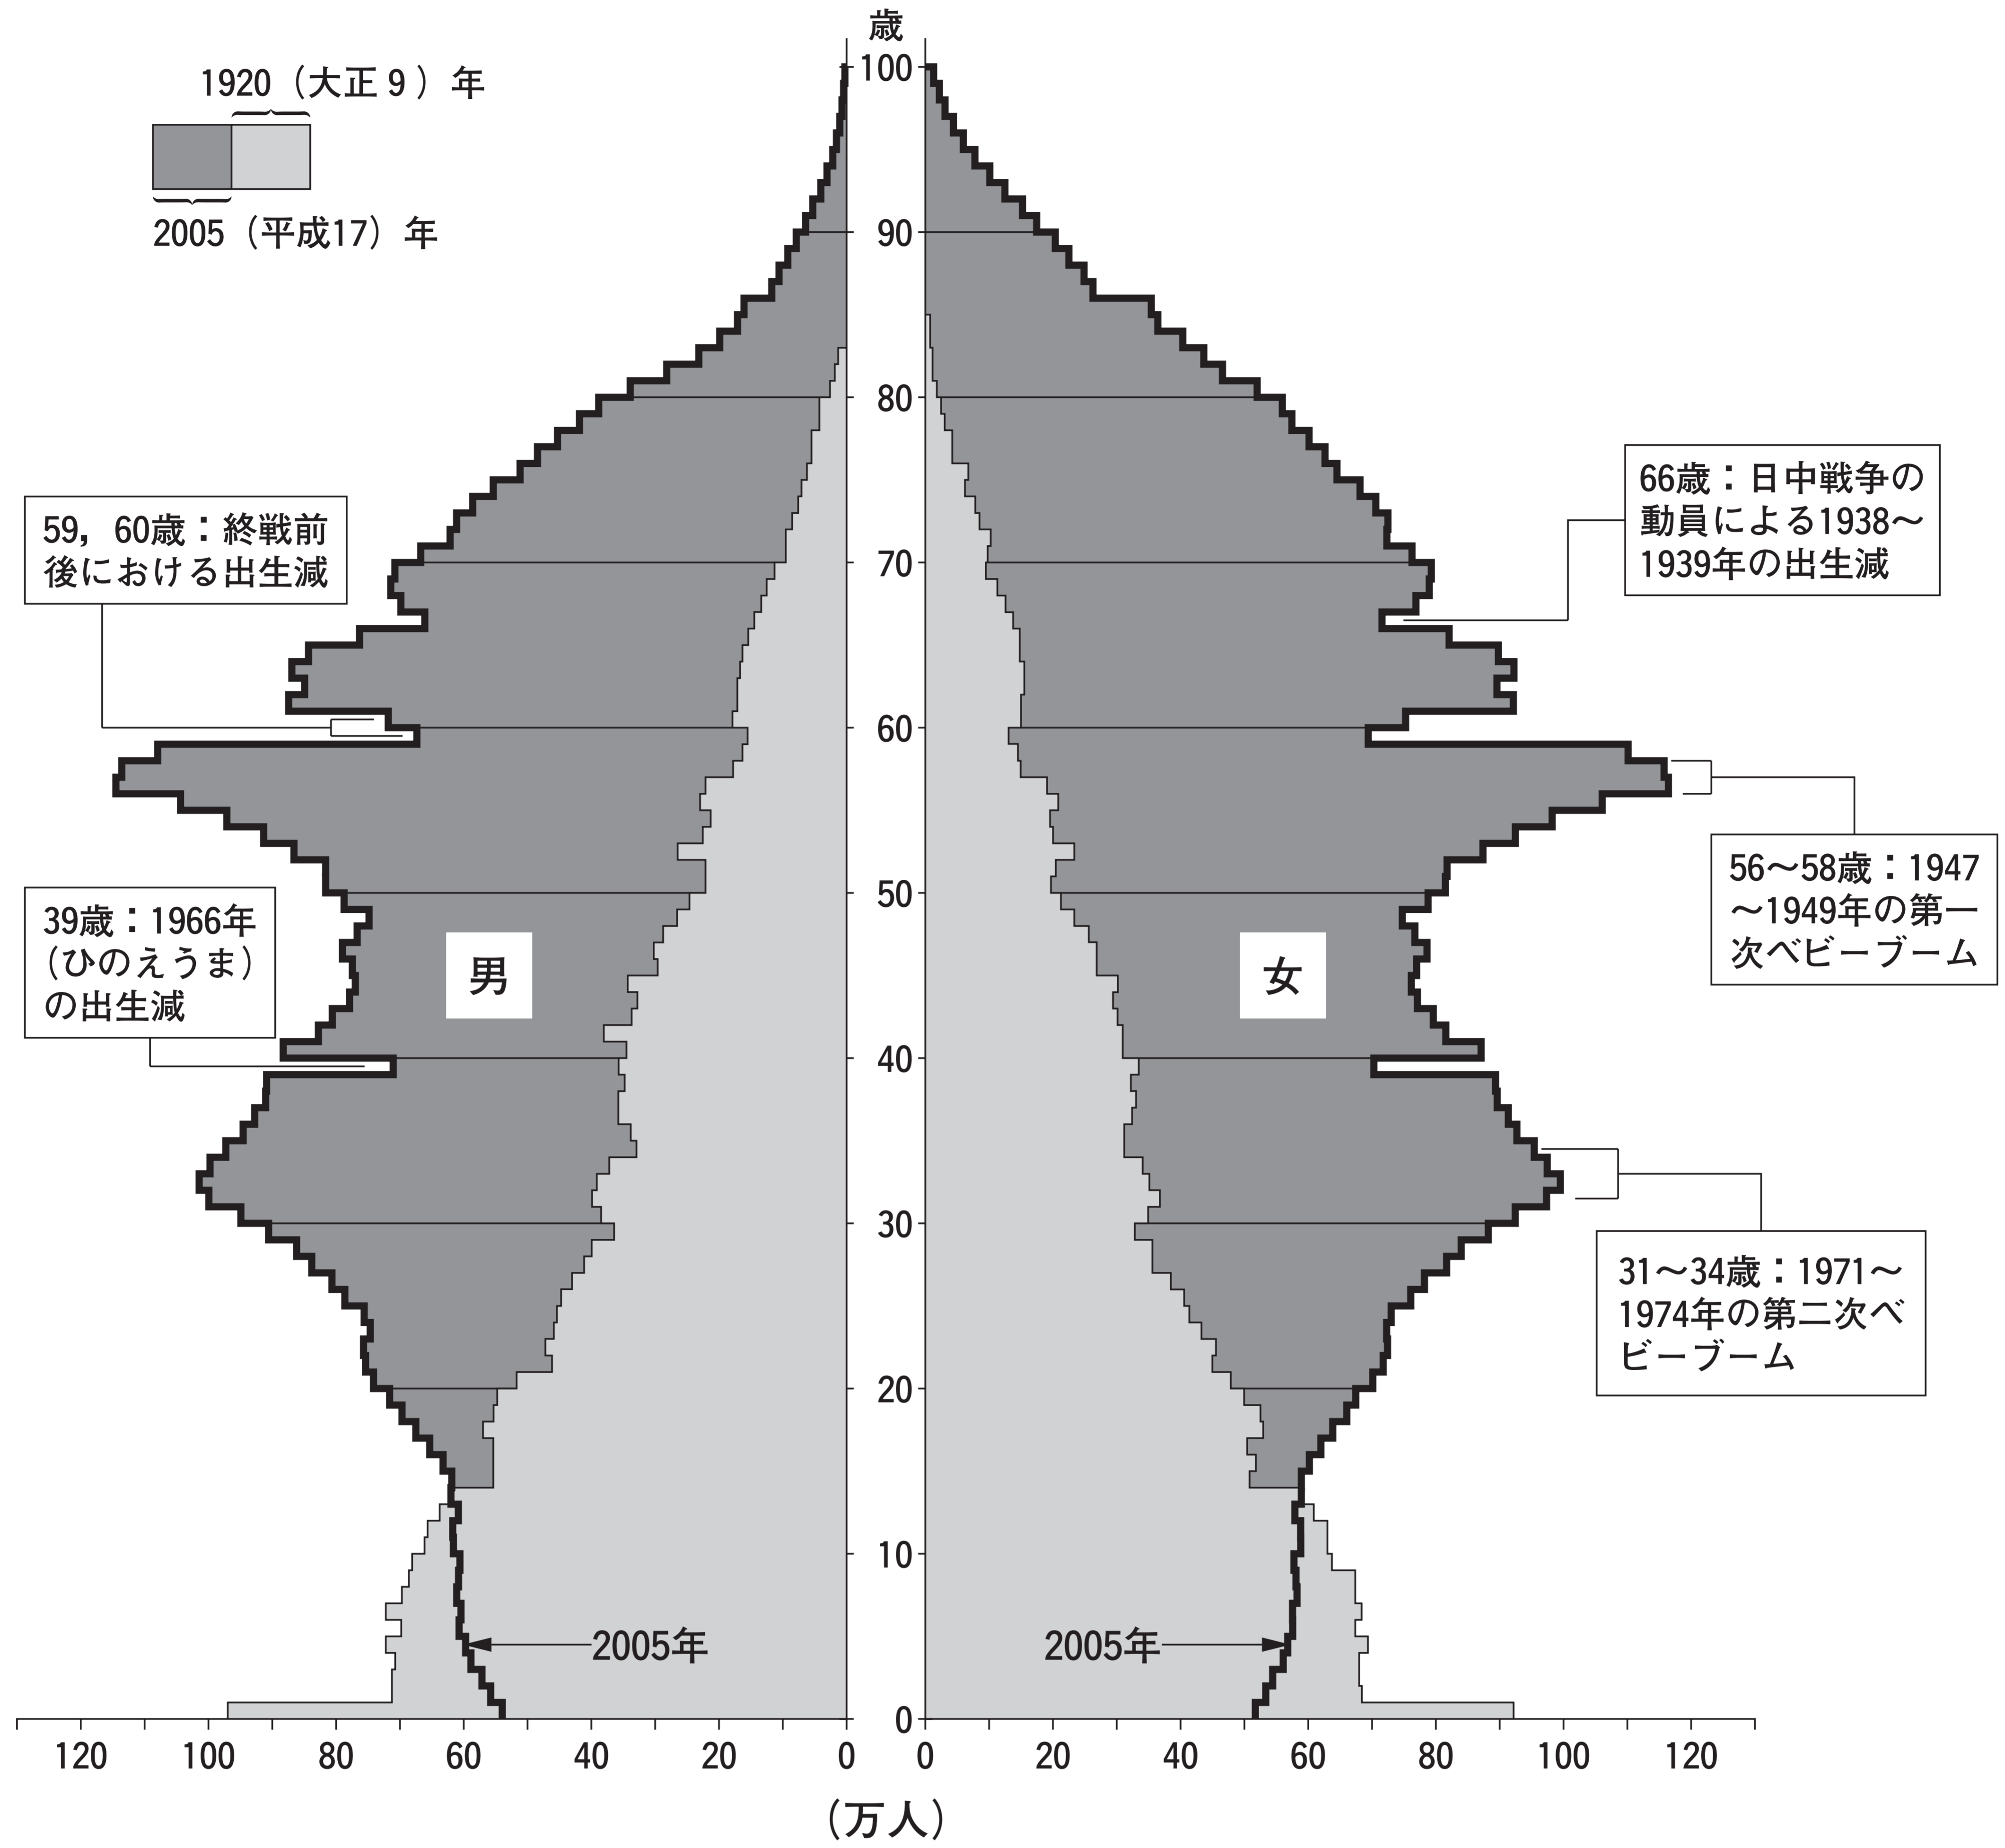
1920（大正９）年

2005（平成17）年

歳

100
90
80
70
60
50
40
30
20
10
0

59，60歳：終戦前後における出生減

66歳：日中戦争の動員による1938～1939年の出生減

56～58歳：1947～1949年の第一次ベビーブーム

39歳：1966年（ひのえうま）の出生減

男

女

31～34歳：1971～1974年の第二次ベビーブーム

2005年

2005年

120 100 80 60 40 20 0

0 20 40 60 80 100 120

（万人）